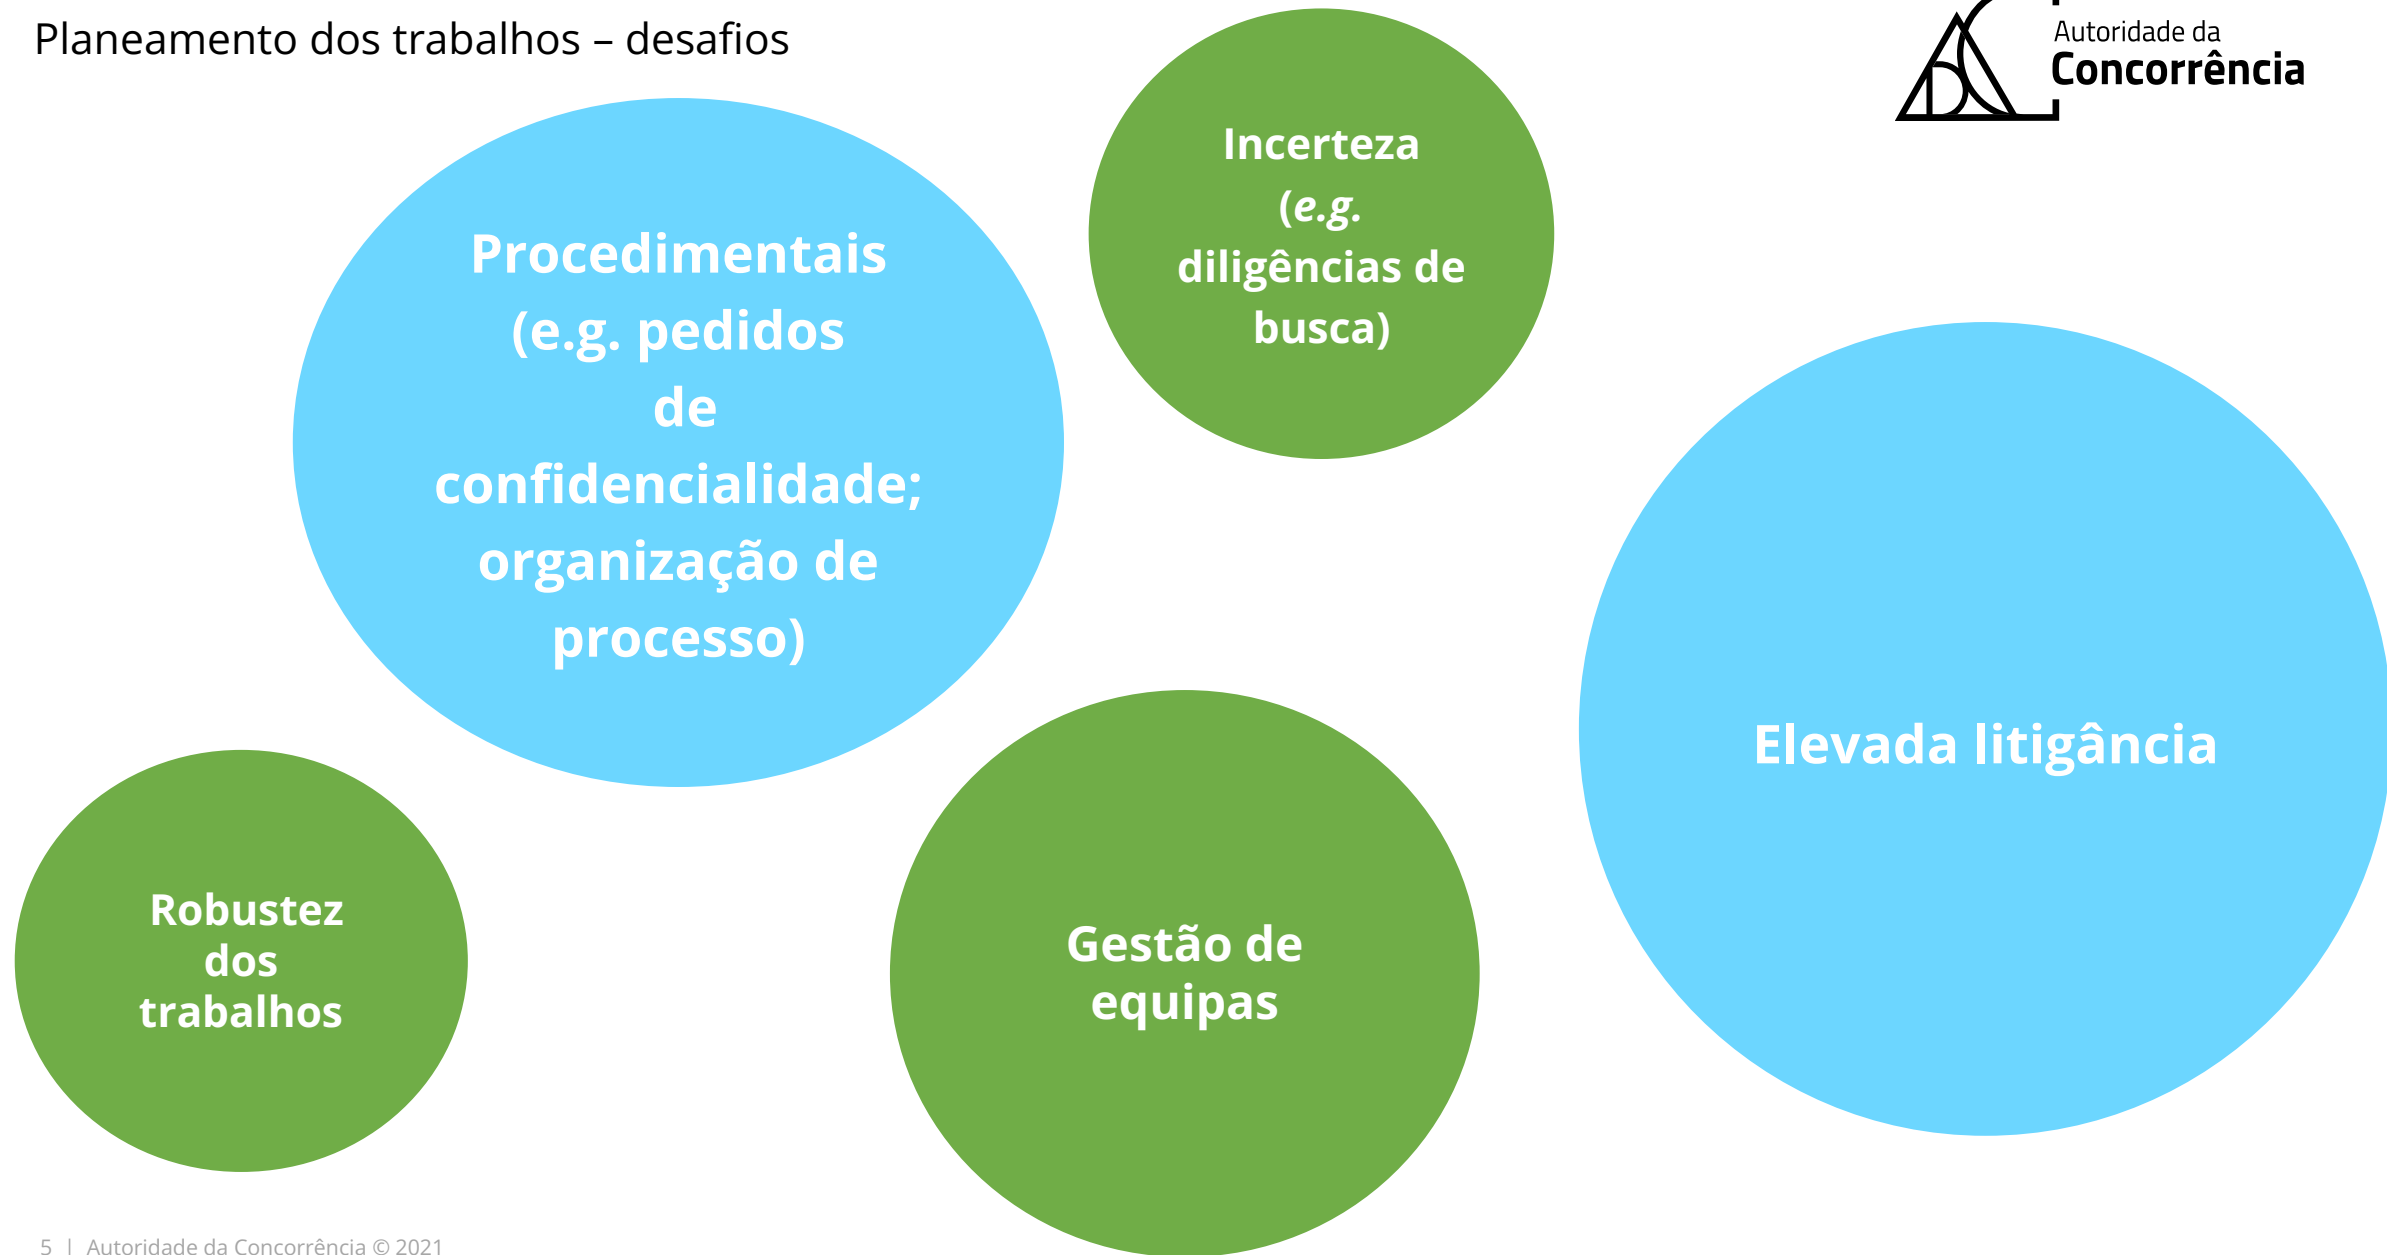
Planeamento dos trabalhos – desafios

Autoridade da Concorrência

Incerteza (*e.g.* diligências de busca)

Procedimentais (e.g. pedidos de confidencialidade; organização de processo)

Elevada litigância

Robustez dos trabalhos

Gestão de equipas

5 | Autoridade da Concorrência © 2021